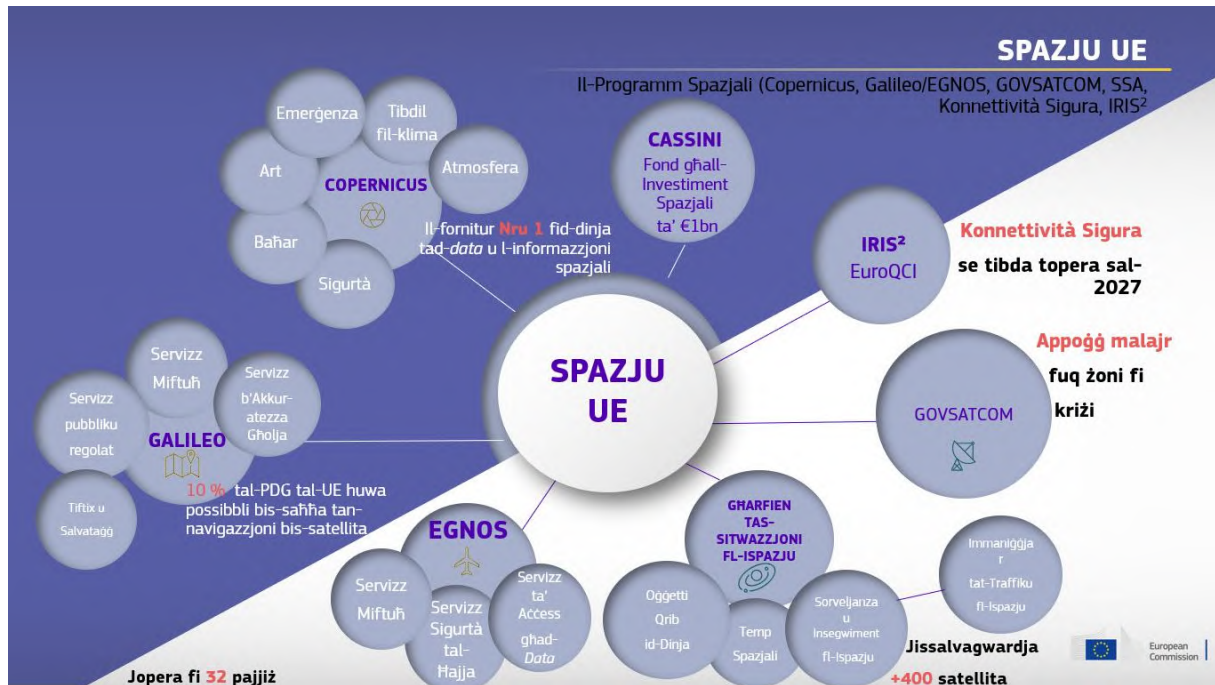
SPAZJU UE

Il-Programm Spazjali (Copernicus, Galileo/EGNOS, GOVSATCOM, SSA, Konnettività Sigura, IRIS$^2$

Emerġenza

Tibdil fil-klima

Art

COPERNICUS

Atmosfera

Baħar

Sigurtà

Il-fornitur Nru 1 fid-dinja tad-data u l-informazzjoni spazjali

CASSINI

Fond għall-Investiment Spazjali ta' €1bn

IRIS²

EuroQCI

Konnettività Sigura

se tibda topera sal-2027

Servizz Miftuħ

Servizz b'Akkuratezza Għolja

Servizz pubbliku regolat

GALILEO

Tiftix u Salvataġġ

SPAZJU UE

Appoġġ malajr

fuq żoni fi

kriżi

GOVSATCOM

10 % tal-PDG tal-UE huwa possibbli bis-saħħa tan-navigazzjoni bis-satellita

EGNOS

Servizz Miftuħ

Servizz Sigurtà tal-Ħajja

Servizz ta' Access għad-Data

GĦARFIEN TAS-SITWAZZJONI FL-ISPAZJU

Immaniġġjar tat-Traffiku fl-Ispazju

Oġġetti Qrib id-Dinja

Temp Spazjali

Sorveljanza u Insegwiment fl-Ispazju

Jissalvagwardja

+400 satellita

Jopera fi 32 pajjiż

European Commission